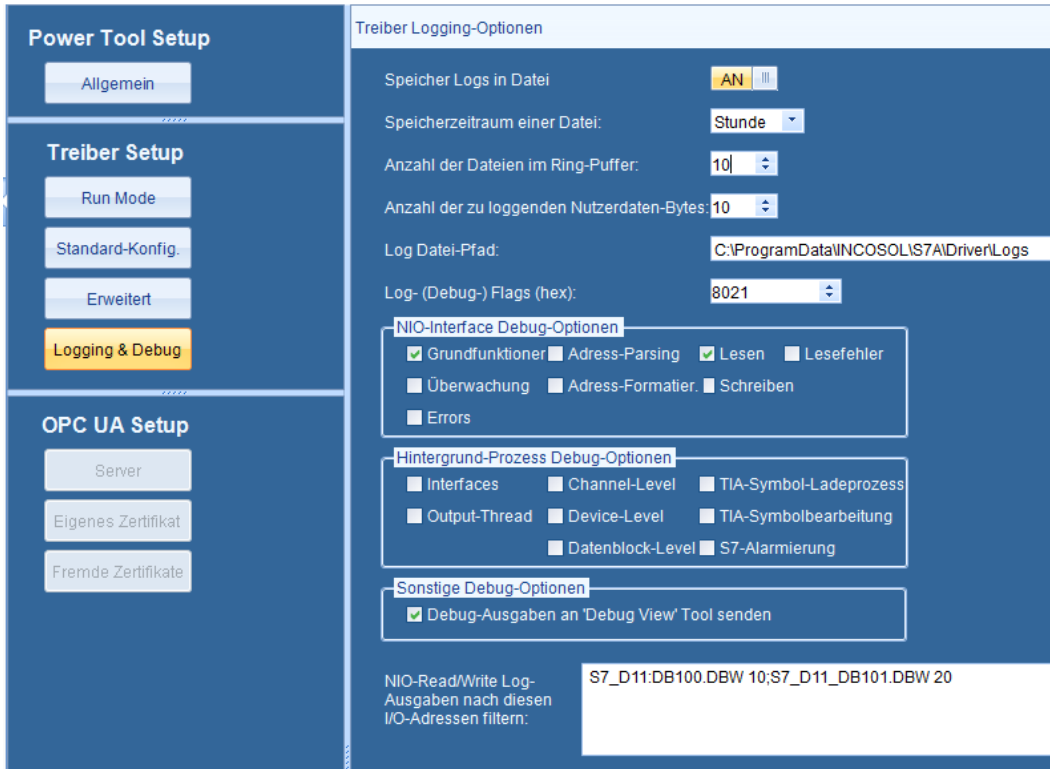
Power Tool Setup

Allgemein

Treiber Setup

Run Mode

Standard-Konfig.

Erweitert

Logging & Debug

OPC UA Setup

Server

Eigenes Zertifikat

Fremde Zertifikate

Treiber Logging-Optionen

Speicher Logs in Datei AN

Speicherzeitraum einer Datei: Stunde

Anzahl der Dateien im Ring-Puffer: 10

Anzahl der zu loggenden Nutzerdaten-Bytes: 10

Log Datei-Pfad: C:\ProgramData\INCOSOL\S7A\Driver\Logs

Log- (Debug-) Flags (hex): 8021

NIO-Interface Debug-Optionen

Grundfunktionen Adress-Parsing Lesen Lesefehler

Überwachung Adress-Formatier. Schreiben

Errors

Hintergrund-Prozess Debug-Optionen

Interfaces Channel-Level TIA-Symbol-Ladeprozess

Output-Thread Device-Level TIA-Symbolbearbeitung

Datenblock-Level S7-Alarmierung

Sonstige Debug-Optionen

Debug-Ausgaben an 'Debug View' Tool senden

NIO-Read/Write Log-Ausgaben nach diesen I/O-Adressen filtern:

S7_D11:DB100.DBW 10;S7_D11_DB101.DBW 20